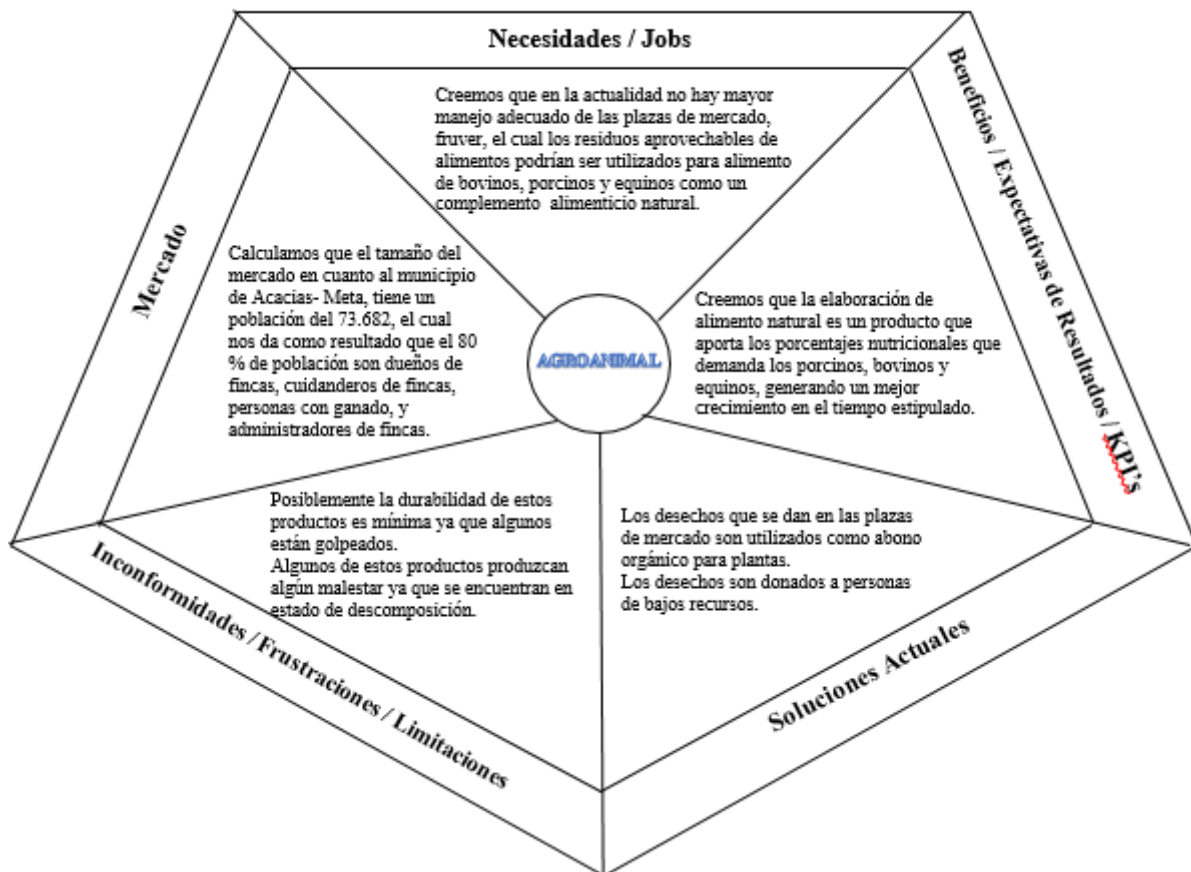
Necesidades / Jobs

Creemos que en la actualidad no hay mayor manejo adecuado de las plazas de mercado, fruver, el cual los residuos aprovechables de alimentos podrían ser utilizados para alimento de bovinos, porcinos y equinos como un complemento alimenticio natural.

Beneficios / Expectativas de Resultados / KPI's

Creemos que la elaboración de alimento natural es un producto que aporta los porcentajes nutricionales que demanda los porcinos, bovinos y equinos, generando un mejor crecimiento en el tiempo estipulado.

AGROANIMAL

Mercado

Calculamos que el tamaño del mercado en cuanto al municipio de Acacias- Meta, tiene un población del 73.682, el cual nos da como resultado que el 80 % de población son dueños de fincas, cuidanderos de fincas, personas con ganado, y administradores de fincas.

Soluciones Actuales

Los desechos que se dan en las plazas de mercado son utilizados como abono orgánico para plantas.
Los desechos son donados a personas de bajos recursos.

Inconformidades / Frustraciones / Limitaciones

Posiblemente la durabilidad de estos productos es mínima ya que algunos están golpeados.
Algunos de estos productos produzcan algún malestar ya que se encuentran en estado de descomposición.